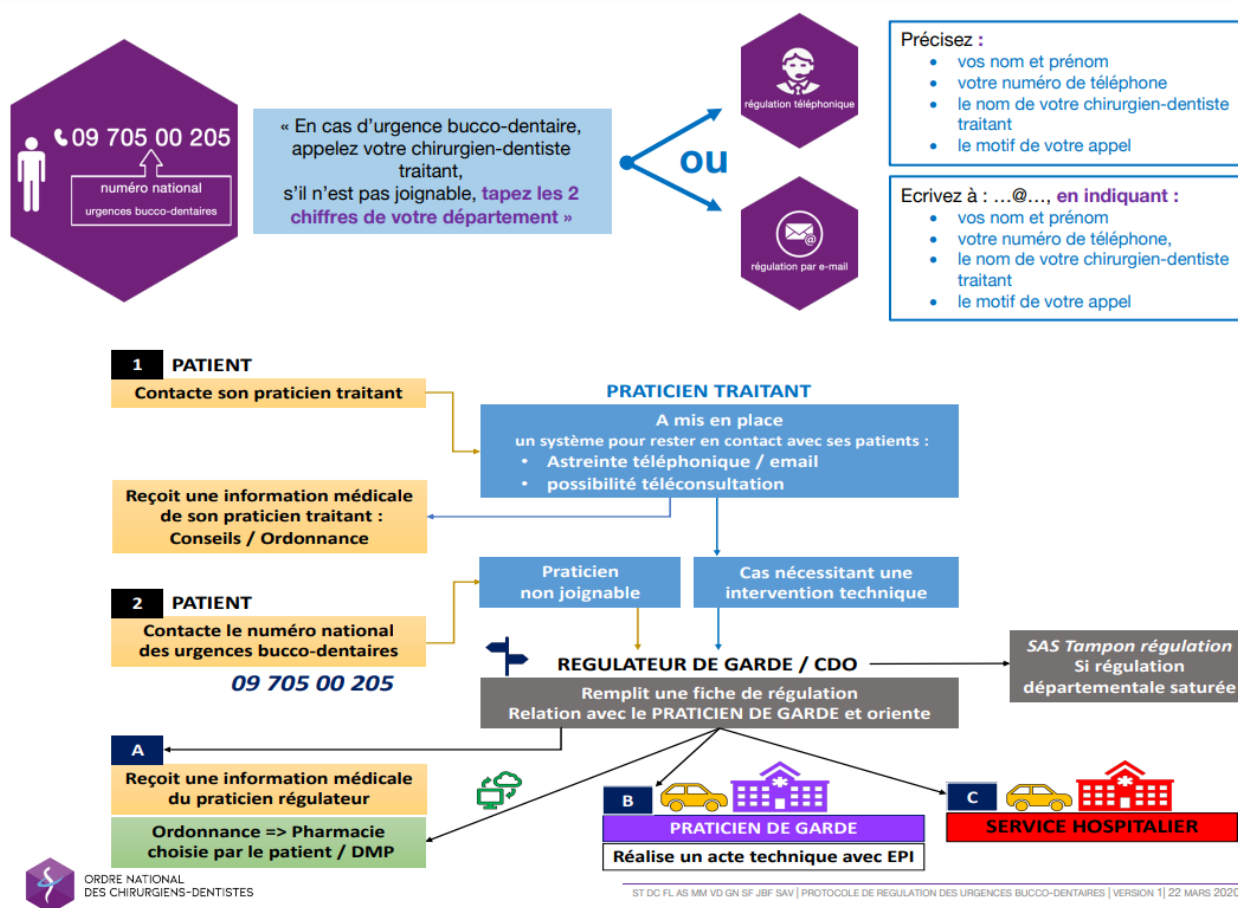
09 705 00 205

numéro national urgences bucco-dentaires

« En cas d'urgence bucco-dentaire, appelez votre chirurgien-dentiste traitant, s'il n'est pas joignable, tapez les 2 chiffres de votre département »

ou

régulation téléphonique

régulation par e-mail

Précisez :
- vos nom et prénom
- votre numéro de téléphone
- le nom de votre chirurgien-dentiste traitant
- le motif de votre appel

Ecrivez à : …@…, en indiquant :
- vos nom et prénom
- votre numéro de téléphone,
- le nom de votre chirurgien-dentiste traitant
- le motif de votre appel

1 PATIENT
Contacte son praticien traitant

PRATICIEN TRAITANT
A mis en place un système pour rester en contact avec ses patients :
- Astreinte téléphonique / email
- possibilité téléconsultation

Reçoit une information médicale de son praticien traitant : Conseils / Ordonnance

Praticien non joignable

Cas nécessitant une intervention technique

2 PATIENT
Contacte le numéro national des urgences bucco-dentaires
09 705 00 205

REGULATEUR DE GARDE / CDO
Remplit une fiche de régulation
Relation avec le PRATICIEN DE GARDE et oriente

SAS Tampon régulation
Si régulation départementale saturée

A
Reçoit une information médicale du praticien régulateur

Ordonnance => Pharmacie choisie par le patient / DMP

B
PRATICIEN DE GARDE
Réalise un acte technique avec EPI

C
SERVICE HOSPITALIER

ORDRE NATIONAL DES CHIRURGIENS-DENTISTES

ST DC FL AS MM VD GN SF JBF SAV | PROTOCOLE DE REGULATION DES URGENCES BUCCO-DENTAIRES | VERSION 1| 22 MARS 2020